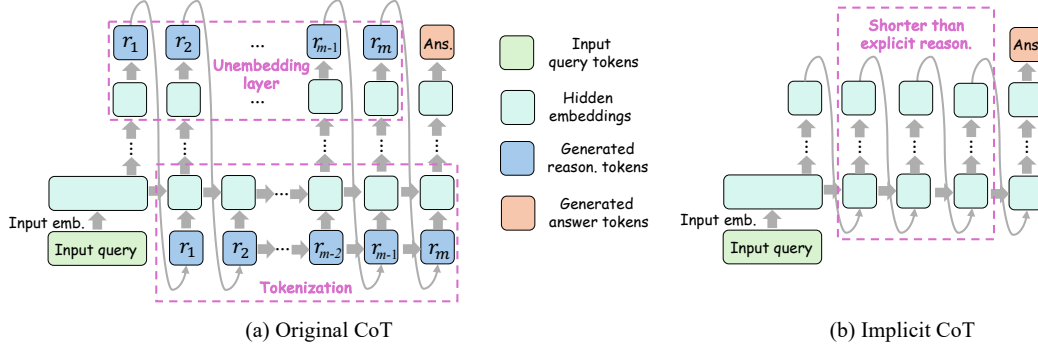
$r_1$ $r_2$ ... $r_{m-1}$ $r_m$ Ans.

Unembedding layer

...

Input emb.

Input query

$r_1$ $r_2$ ... $r_{m-2}$ $r_{m-1}$ $r_m$

Tokenization

Input query tokens

Hidden embeddings

Generated reason. tokens

Generated answer tokens

(a) Original CoT

Shorter than explicit reason.

Ans

Input emb.

Input query

(b) Implicit CoT